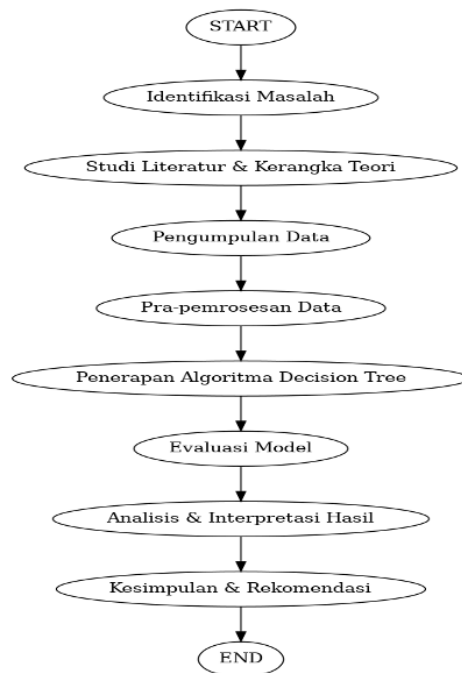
START

Identifikasi Masalah

Studi Literatur & Kerangka Teori

Pengumpulan Data

Pra-pemrosesan Data

Penerapan Algoritma Decision Tree

Evaluasi Model

Analisis & Interpretasi Hasil

Kesimpulan & Rekomendasi

END